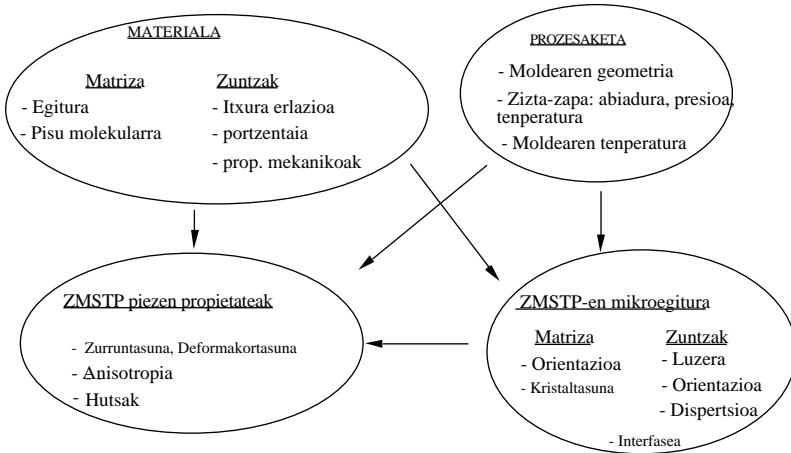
MATERIALA

Matriza
- Egitura
- Pisu molekularra

Zuntzak
- Itxura erlazioa
- portzentaia
- prop. mekanikoak

PROZESAKETA

- Moldearen geometria
- Zizta-zapa: abiadura, presioa, tenperatura
- Moldearen tenperatura

ZMSTP piezen propietateak
- Zurruntasuna, Deformakortasuna
- Anisotropia
- Hutsak

ZMSTP-en mikroegitura

Matriza
- Orientazioa
- Kristaltasuna

Zuntzak
- Luzera
- Orientazioa
- Dispertsioa

- Interfasea